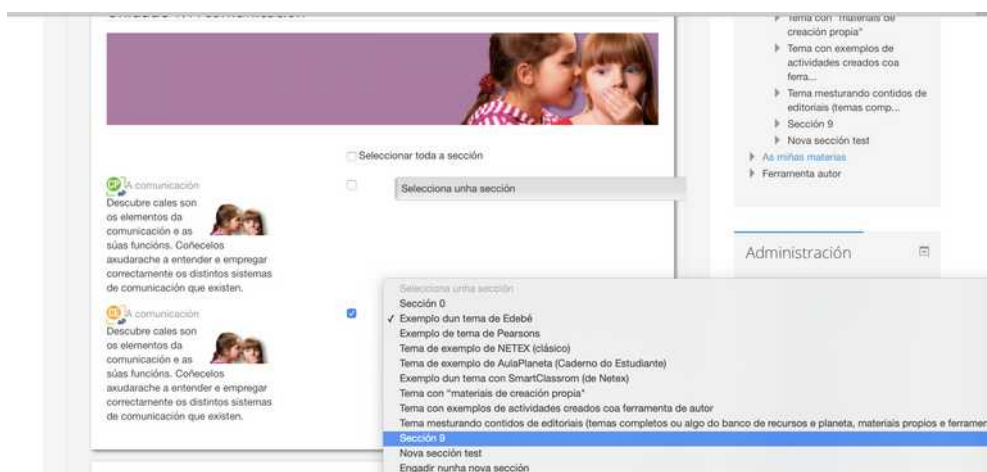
Tema con "materiais de creación propia"
Tema con exemplos de actividades creados coa ferra...
Tema mesturando contidos de editoriais (temas comp...
Sección 9
Nova sección test
As miñas materias
Ferramenta autor

Seleccionar toda a sección

A comunicación
Descubre cales son os elementos da comunicación e as súas funcións. Coñecelos axudarache a entender e empregar correctamente os distintos sistemas de comunicación que existen.

Selecciona unha sección

Administración

A comunicación
Descubre cales son os elementos da comunicación e as súas funcións. Coñecelos axudarache a entender e empregar correctamente os distintos sistemas de comunicación que existen.

Selecciona unha sección
Sección 0
✓ Exemplo dun tema de Edebé
Exemplo de tema de Pearsons
Tema de exemplo de NETEX (clásico)
Tema de exemplo de AulaPlaneta (Caderno do Estudiante)
Exemplo dun tema con SmartClassrom (de Netex)
Tema con "materiais de creación propia"
Tema con exemplos de actividades creados coa ferramenta de autor
Tema mesturando contidos de editoriais (temas completos ou algo do banco de recursos e planeta, materiais propios e ferramen
Sección 9
Nova sección test
Engadir nunha nova sección